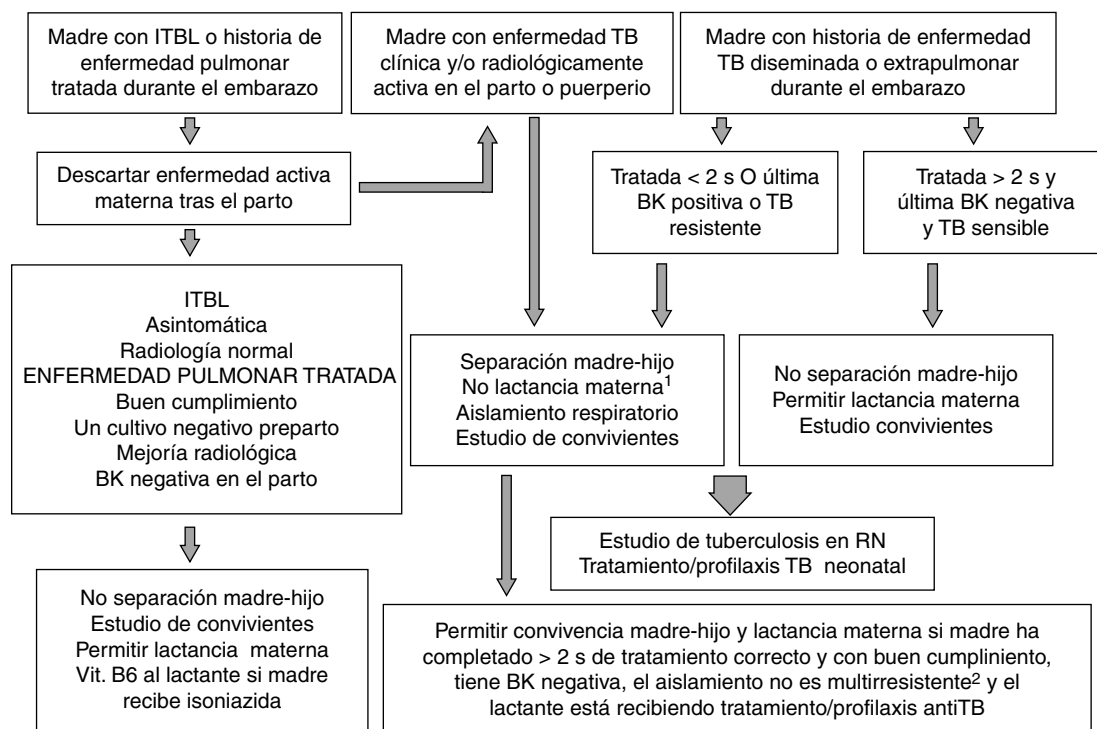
Madre con ITBL o historia de enfermedad pulmonar tratada durante el embarazo

Madre con enfermedad TB clínica y/o radiológicamente activa en el parto o puerperio

Madre con historia de enfermedad TB diseminada o extrapulmonar durante el embarazo

Descartar enfermedad activa materna tras el parto

Tratada < 2 s O última BK positiva o TB resistente

Tratada > 2 s y última BK negativa y TB sensible

ITBL
Asintomática
Radiología normal
ENFERMEDAD PULMONAR TRATADA
Buen cumplimiento
Un cultivo negativo preparto
Mejoría radiológica
BK negativa en el parto

Separación madre-hijo
No lactancia materna$^1$
Aislamiento respiratorio
Estudio de convivientes

No separación madre-hijo
Permitir lactancia materna
Estudio convivientes

Estudio de tuberculosis en RN
Tratamiento/profilaxis TB neonatal

No separación madre-hijo
Estudio de convivientes
Permitir lactancia materna
Vit. B6 al lactante si madre recibe isoniazida

Permitir convivencia madre-hijo y lactancia materna si madre ha completado > 2 s de tratamiento correcto y con buen cumplimiento, tiene BK negativa, el aislamiento no es multirresistente$^2$ y el lactante está recibiendo tratamiento/profilaxis antiTB